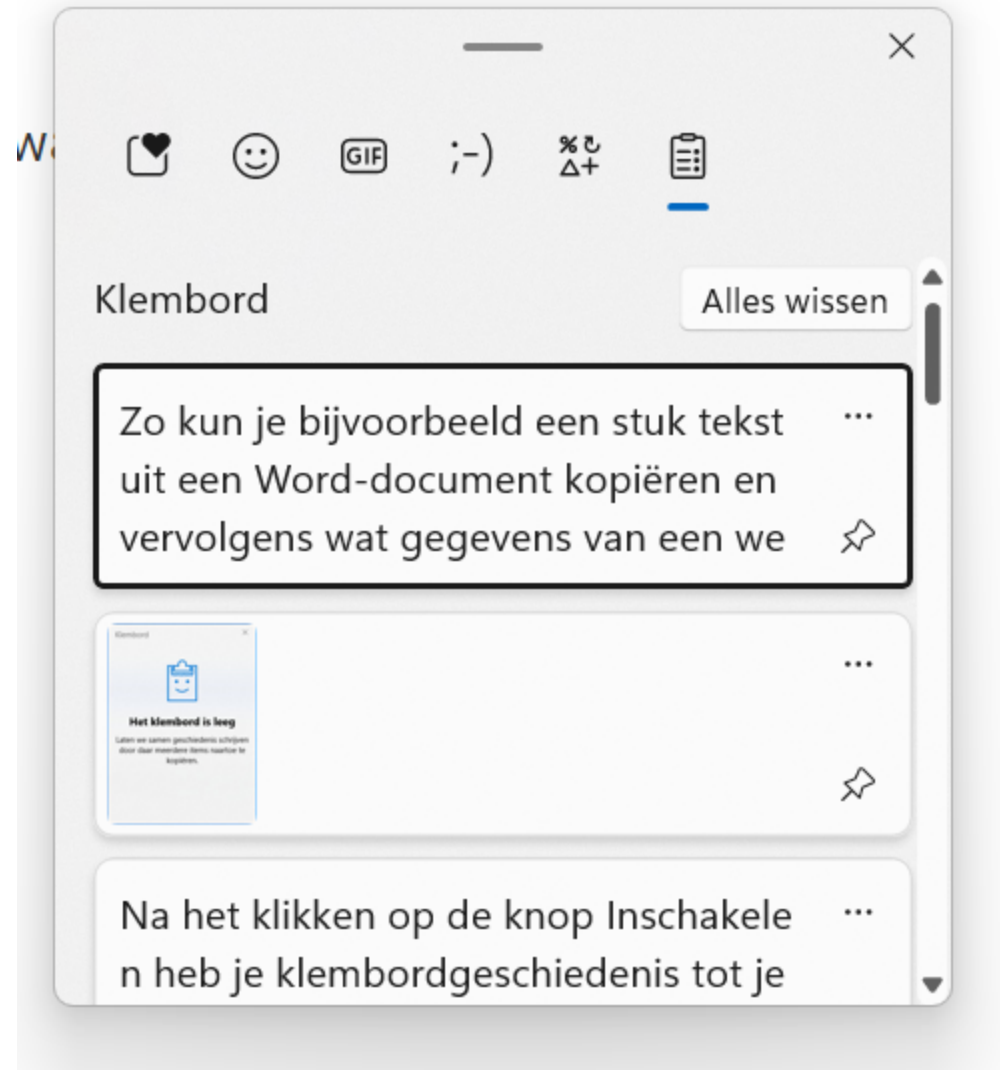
×

Wa

GIF ;-)

Klembord

Alles wissen

Zo kun je bijvoorbeeld een stuk tekst uit een Word-document kopiëren en vervolgens wat gegevens van een we

...

Klembord

Het klembord is leeg

Laten we samen geschiedenis schrijven door daar meerdere items naartoe te kopiëren.

...

Na het klikken op de knop Inschakele n heb je klembordgeschiedenis tot je

...